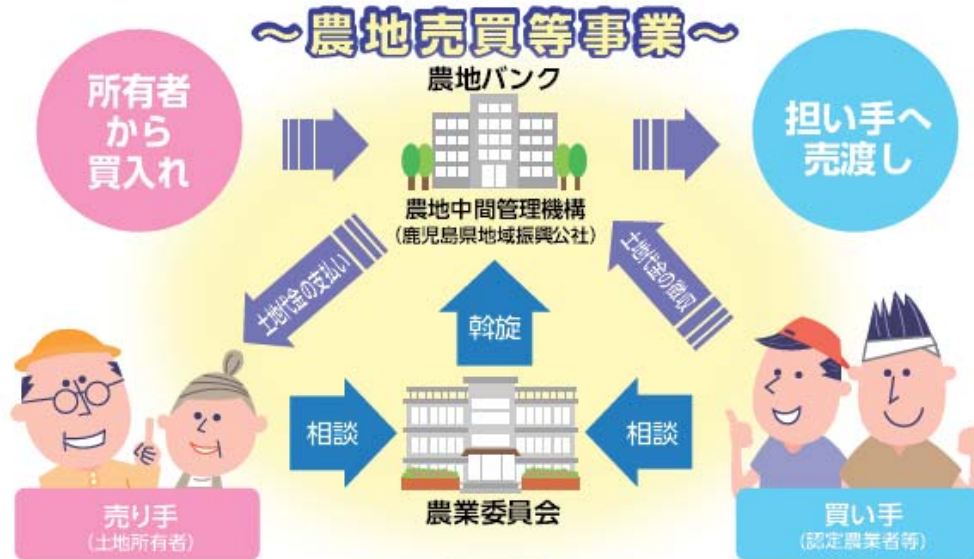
～農地売買等事業～

所有者から買入れ

農地バンク

担い手へ売渡し

農地中間管理機構
（鹿児島県地域振興公社）

土地代金の支払い

土地代金の徴収

斡旋

相談

相談

農業委員会

売り手
（土地所有者）

買い手
（認定農業者等）